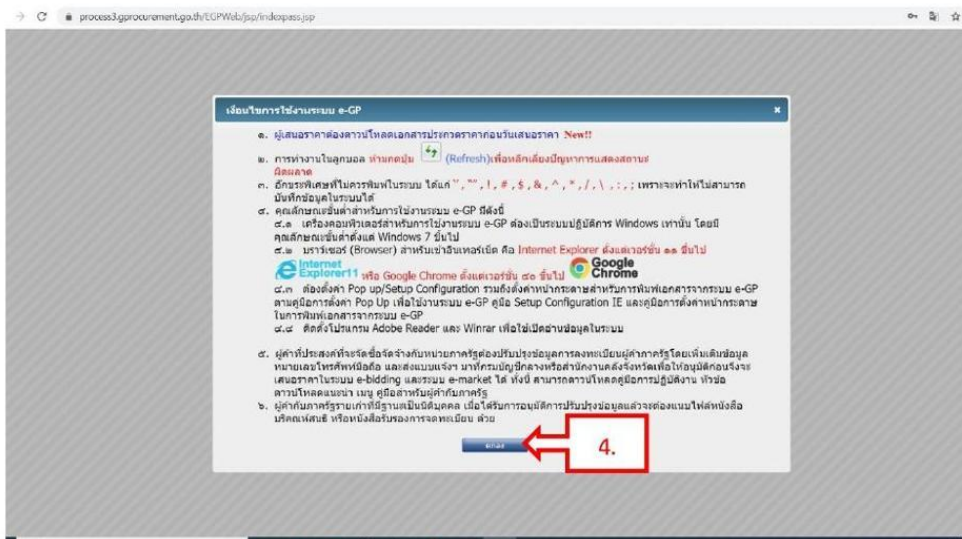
process3.gprocurement.go.th/EGPWeb/jsp/indexpass.jsp

เงื่อนไขการใช้งานระบบ e-GP ×

๑. ผู้เสนอราคาต้องดาวน์โหลดเอกสารประกวดราคาก่อนยื่นเสนอราคา New!!

๒. การทำงานในลูกบอล ห้ามกดปุ่ม (Refresh)เพื่อหลีกเลี่ยงปัญหาการแสดงสถานะผิดพลาด

๓. อักขระพิเศษที่ไม่ควรพิมพ์ในระบบ ได้แก่ ' , " , ! , # , $ , & , ^ , * , / , \ , : , ; เพราะจะทำให้ไม่สามารถบันทึกข้อมูลในระบบได้

๔. คุณลักษณะขั้นต่ำสำหรับการใช้งานระบบ e-GP มีดังนี้
๔.๑ เครื่องคอมพิวเตอร์สำหรับการใช้งานระบบ e-GP ต้องเป็นระบบปฏิบัติการ Windows เท่านั้น โดยมีคุณลักษณะขั้นต่ำตั้งแต่ Windows 7 ขึ้นไป
๔.๒ บราวเซอร์ (Browser) สำหรับเข้าอินเทอร์เน็ต คือ Internet Explorer ตั้งแต่เวอร์ชั่น ๑๑ ขึ้นไป Internet Explorer11 หรือ Google Chrome ตั้งแต่เวอร์ชั่น ๕๐ ขึ้นไป Google Chrome
๔.๓ ต้องตั้งค่า Pop up/Setup Configuration รวมถึงตั้งค่ากระดาษสำหรับการพิมพ์เอกสารจากระบบ e-GP ตามคู่มือการตั้งค่า Pop Up เพื่อใช้งานระบบ e-GP คู่มือ Setup Configuration IE และคู่มือการตั้งค่าหน้ากระดาษในการพิมพ์เอกสารจากระบบ e-GP
๔.๔ ติดตั้งโปรแกรม Adobe Reader และ Winrar เพื่อใช้เปิดอ่านข้อมูลในระบบ

๕. ผู้ค้าที่ประสงค์ที่จะจัดซื้อจัดจ้างกับหน่วยภาครัฐต้องปรับปรุงข้อมูลการลงทะเบียนผู้ค้าภาครัฐโดยเพิ่มเติมข้อมูลหมายเลขโทรศัพท์มือถือ และส่งแบบแจ้งฯ มาที่กรมบัญชีกลางหรือสำนักงานคลังจังหวัดเพื่อให้อนุมัติก่อนจึงจะเสนอราคาในระบบ e-bidding และระบบ e-market ได้ ทั้งนี้ สามารถดาวน์โหลดคู่มือการปฏิบัติงาน หัวข้อดาวน์โหลดแนะนำ เมนู คู่มือสำหรับผู้ค้ากับภาครัฐ

๖. ผู้ค้ากับภาครัฐรายเก่าที่มีฐานะเป็นนิติบุคคล เมื่อได้รับการอนุมัติการปรับปรุงข้อมูลแล้วจะต้องแนบไฟล์หนังสือบริคณห์สนธิ หรือหนังสือรับรองการจดทะเบียน ด้วย

ตกลง

4.